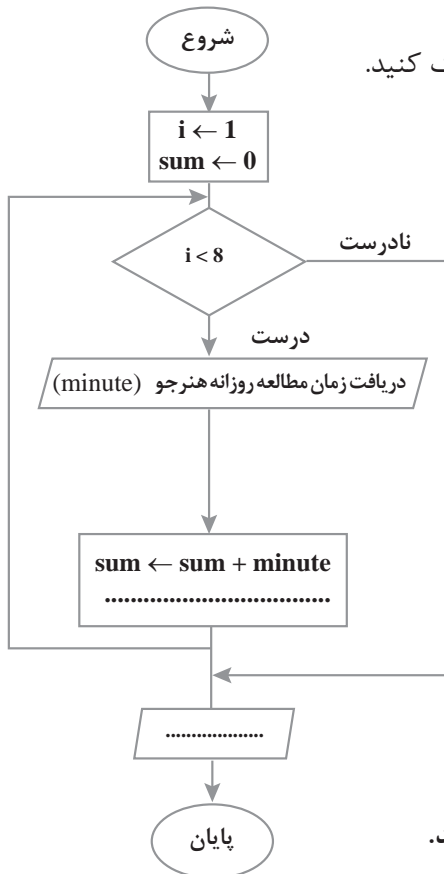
شروع

ـ کنید.

$i \leftarrow 1$
$sum \leftarrow 0$

$i < 8$

نادرست

درست

دریافت زمان مطالعه روزانه هنرجو (minute)

$sum \leftarrow sum + minute$
................................

..................

پایان

ـ.